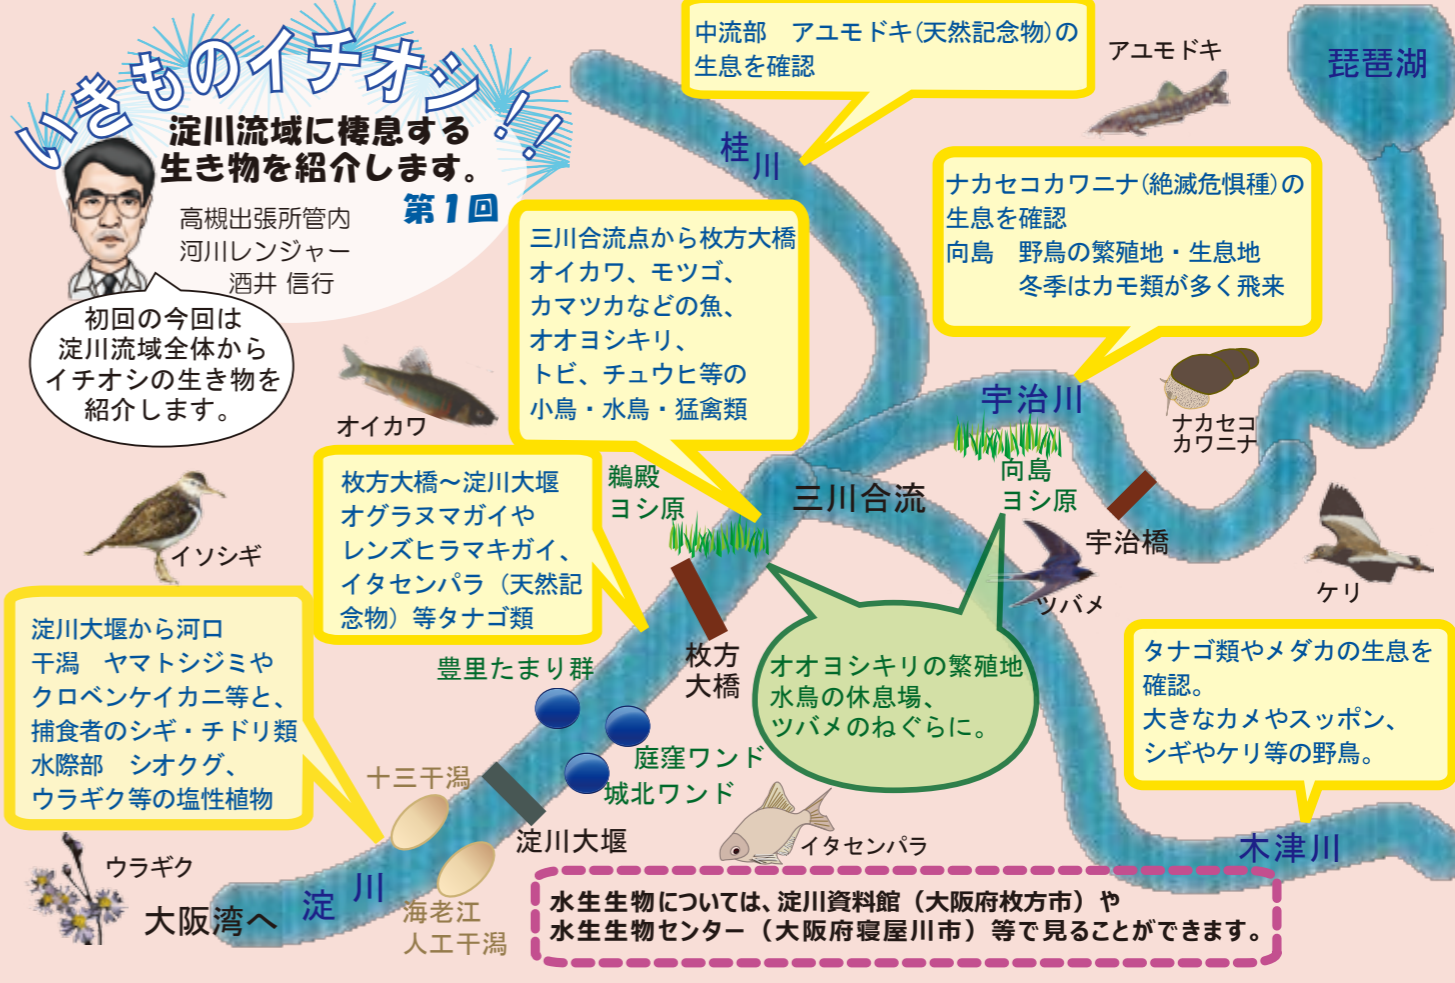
いきものイチオシ!!

淀川流域に棲息する生き物を紹介します。第1回

高槻出張所管内
河川レンジャー
酒井 信行

初回の今回は淀川流域全体からイチオシの生き物を紹介します。

中流部 アユモドキ(天然記念物)の生息を確認

アユモドキ

琵琶湖

桂川

三川合流点から枚方大橋
オイカワ、モツゴ、
カマツカなどの魚、
オオヨシキリ、
トビ、チュウヒ等の
小鳥・水鳥・猛禽類

ナカセコカワニナ(絶滅危惧種)の生息を確認
向島 野鳥の繁殖地・生息地
冬季はカモ類が多く飛来

オイカワ

宇治川

ナカセコ
カワニナ

向島
ヨシ原

宇治橋

鵜殿
ヨシ原

三川合流

枚方大橋～淀川大堰
オグラヌマガイや
レンズヒラマキガイ、
イタセンパラ(天然記念物)等タナゴ類

イソシギ

ツバメ

ケリ

淀川大堰から河口
干潟 ヤマトシジミや
クロベンケイカニ等と、
捕食者のシギ・チドリ類
水際部 シオクグ、
ウラギク等の塩性植物

豊里たまり群

枚方
大橋

オオヨシキリの繁殖地
水鳥の休息場、
ツバメのねぐらに。

タナゴ類やメダカの生息を確認。
大きなカメやスッポン、
シギやケリ等の野鳥。

庭窪ワンド

城北ワンド

十三干潟

淀川大堰

イタセンパラ

木津川

ウラギク

大阪湾へ

淀 川

海老江
人工干潟

水生生物については、淀川資料館(大阪府枚方市)や
水生生物センター(大阪府寝屋川市)等で見ることができます。